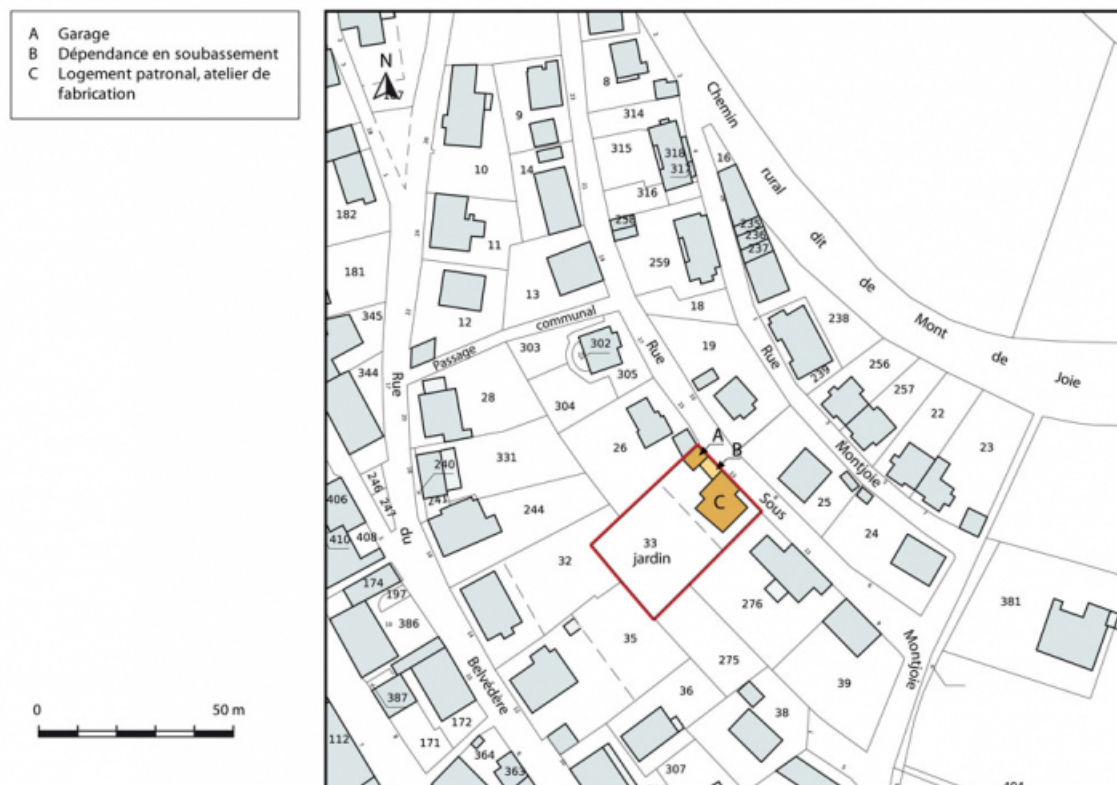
A Garage
B Dépendance en soubassement
C Logement patronal, atelier de fabrication

0
50 m

N

Chemin rural dit de Mont de Joie

Rue Montjoie

Rue Sous Montjoie

Passage communal

Rue du Belvédère

8
9
10
14
314
315
318
317
316
16
235
236
237
235
259
182
181
11
13
12
18
345
344
303
302
305
19
238
239
256
257
22
23
28
304
26
A
B
C
331
240
246
247
241
244
25
24
406
410
408
33
jardin
32
276
381
174
197
386
35
275
39
387
172
171
36
38
112
364
363
307
404